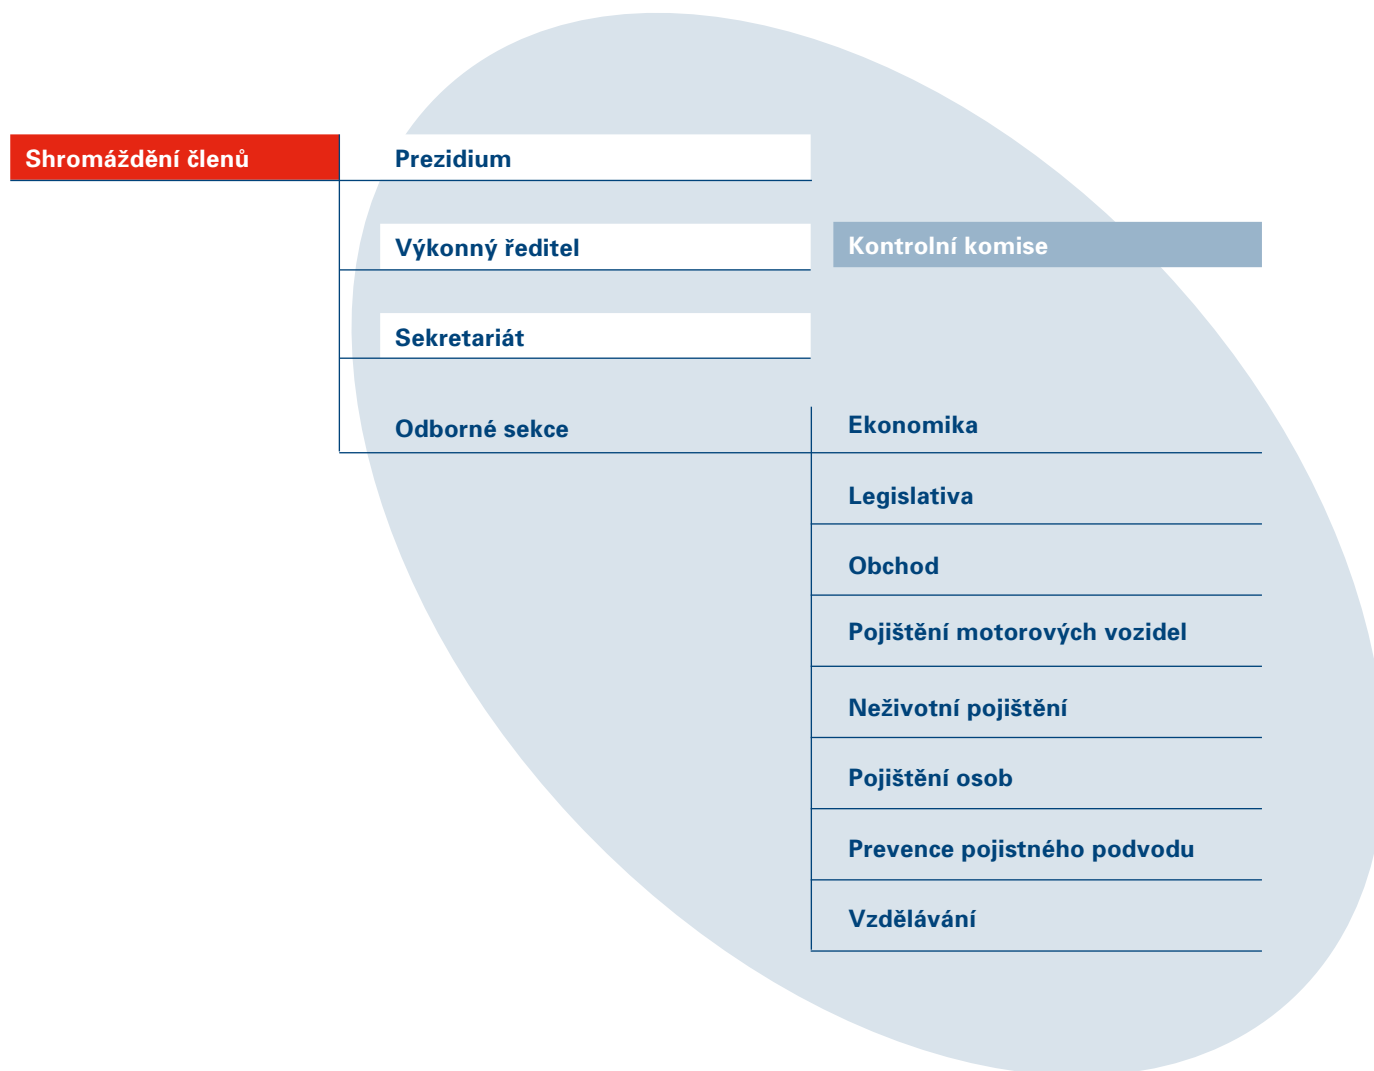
Shromáždění členů

Prezidium

Výkonný ředitel

Kontrolní komise

Sekretariát

Odborné sekce

Ekonomika

Legislativa

Obchod

Pojištění motorových vozidel

Neživotní pojištění

Pojištění osob

Prevence pojistného podvodu

Vzdělávání